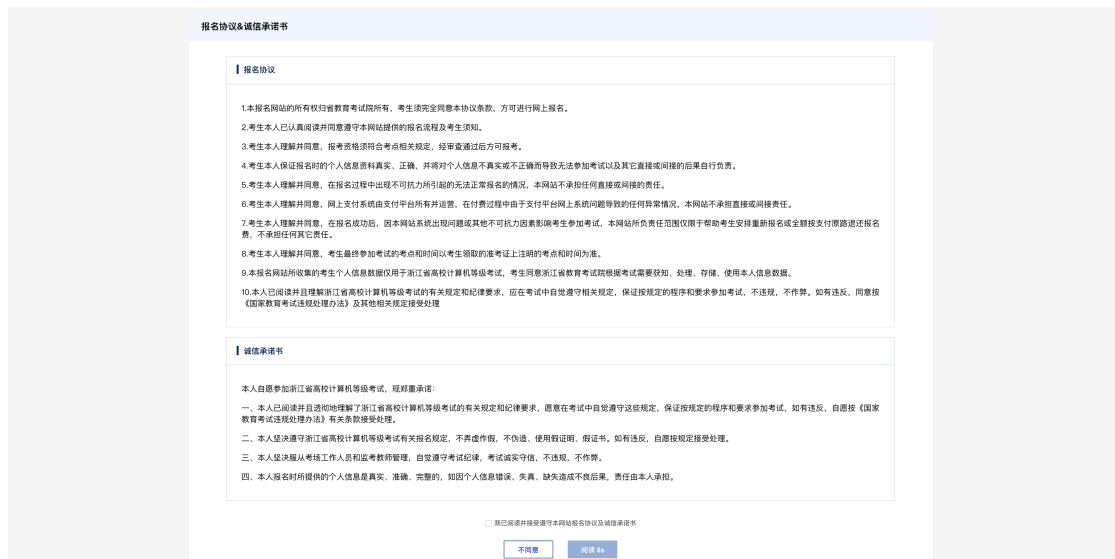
报名协议&诚信承诺书

报名协议

1.本报名网站的所有权归省教育考试院所有，考生须完全同意本协议条款，方可进行网上报名。

2.考生本人已认真阅读并同意遵守本网站提供的报名流程及考生须知。

3.考生本人理解并同意，报考资格须符合考点相关规定，经审查通过后方可报考。

4.考生本人保证报名时的个人信息资料真实、正确，并将对个人信息不真实或不正确而导致无法参加考试以及其它直接或间接的后果自行负责。

5.考生本人理解并同意，在报名过程中出现不可抗力所引起的无法正常报名的情况，本网站不承担任何直接或间接的责任。

6.考生本人理解并同意，网上支付系统由支付平台所有并运营，在付费过程中由于支付平台网上系统问题导致的任何异常情况，本网站不承担直接或间接责任。

7.考生本人理解并同意，在报名成功后，因本网站系统出现问题或其他不可抗力因素影响考生参加考试，本网站所负责任范围仅限于帮助考生安排重新报名或全额按支付原路退还报名费，不承担任何其它责任。

8.考生本人理解并同意，考生最终参加考试的考点和时间以考生领取的准考证上注明的考点和时间为准。

9.本报名网站所收集的考生个人信息数据仅用于浙江省高校计算机等级考试，考生同意浙江省教育考试院根据考试需要获知、处理、存储、使用本人信息数据。

10.本人已阅读并且理解浙江省高校计算机等级考试的有关规定和纪律要求，应在考试中自觉遵守相关规定，保证按规定的程序和要求参加考试，不违规，不作弊。如有违反，同意按《国家教育考试违规处理办法》及其他相关规定接受处理

诚信承诺书

本人自愿参加浙江省高校计算机等级考试，现郑重承诺：

一、本人已阅读并且透彻地理解了浙江省高校计算机等级考试的有关规定和纪律要求，愿意在考试中自觉遵守这些规定，保证按规定的程序和要求参加考试，如有违反，自愿按《国家教育考试违规处理办法》有关条款接受处理。

二、本人坚决遵守浙江省高校计算机等级考试有关报名规定，不弄虚作假，不伪造、使用假证明、假证书。如有违反，自愿按规定接受处理。

三、本人坚决服从考场工作人员和监考教师管理，自觉遵守考试纪律，考试诚实守信，不违规，不作弊。

四、本人报名时所提供的个人信息是真实、准确、完整的，如因个人信息错误、失真、缺失造成不良后果，责任由本人承担。

我已阅读并接受遵守本网站报名协议及诚信承诺书

不同意　阅读 8s